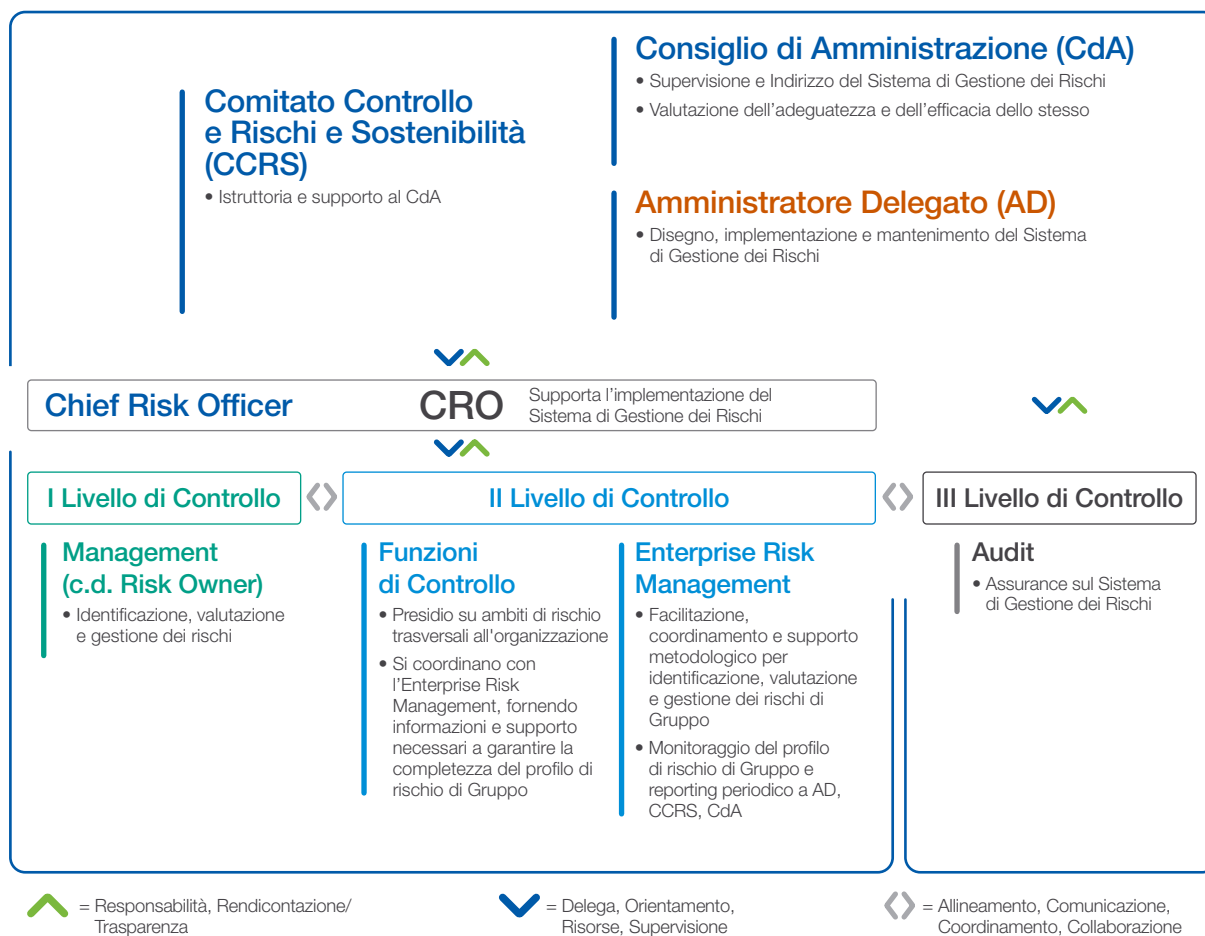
Consiglio di Amministrazione (CdA)
• Supervisione e Indirizzo del Sistema di Gestione dei Rischi
• Valutazione dell'adeguatezza e dell'efficacia dello stesso

Comitato Controllo e Rischi e Sostenibilità (CCRS)
• Istruttoria e supporto al CdA

Amministratore Delegato (AD)
• Disegno, implementazione e mantenimento del Sistema di Gestione dei Rischi

Chief Risk Officer CRO Supporta l'implementazione del Sistema di Gestione dei Rischi

I Livello di Controllo

II Livello di Controllo

III Livello di Controllo

Management (c.d. Risk Owner)
• Identificazione, valutazione e gestione dei rischi

Funzioni di Controllo
• Presidio su ambiti di rischio trasversali all'organizzazione
• Si coordinano con l'Enterprise Risk Management, fornendo informazioni e supporto necessari a garantire la completezza del profilo di rischio di Gruppo

Enterprise Risk Management
• Facilitazione, coordinamento e supporto metodologico per identificazione, valutazione e gestione dei rischi di Gruppo
• Monitoraggio del profilo di rischio di Gruppo e reporting periodico a AD, CCRS, CdA

Audit
• Assurance sul Sistema di Gestione dei Rischi

= Responsabilità, Rendicontazione/ Trasparenza

= Delega, Orientamento, Risorse, Supervisione

= Allineamento, Comunicazione, Coordinamento, Collaborazione